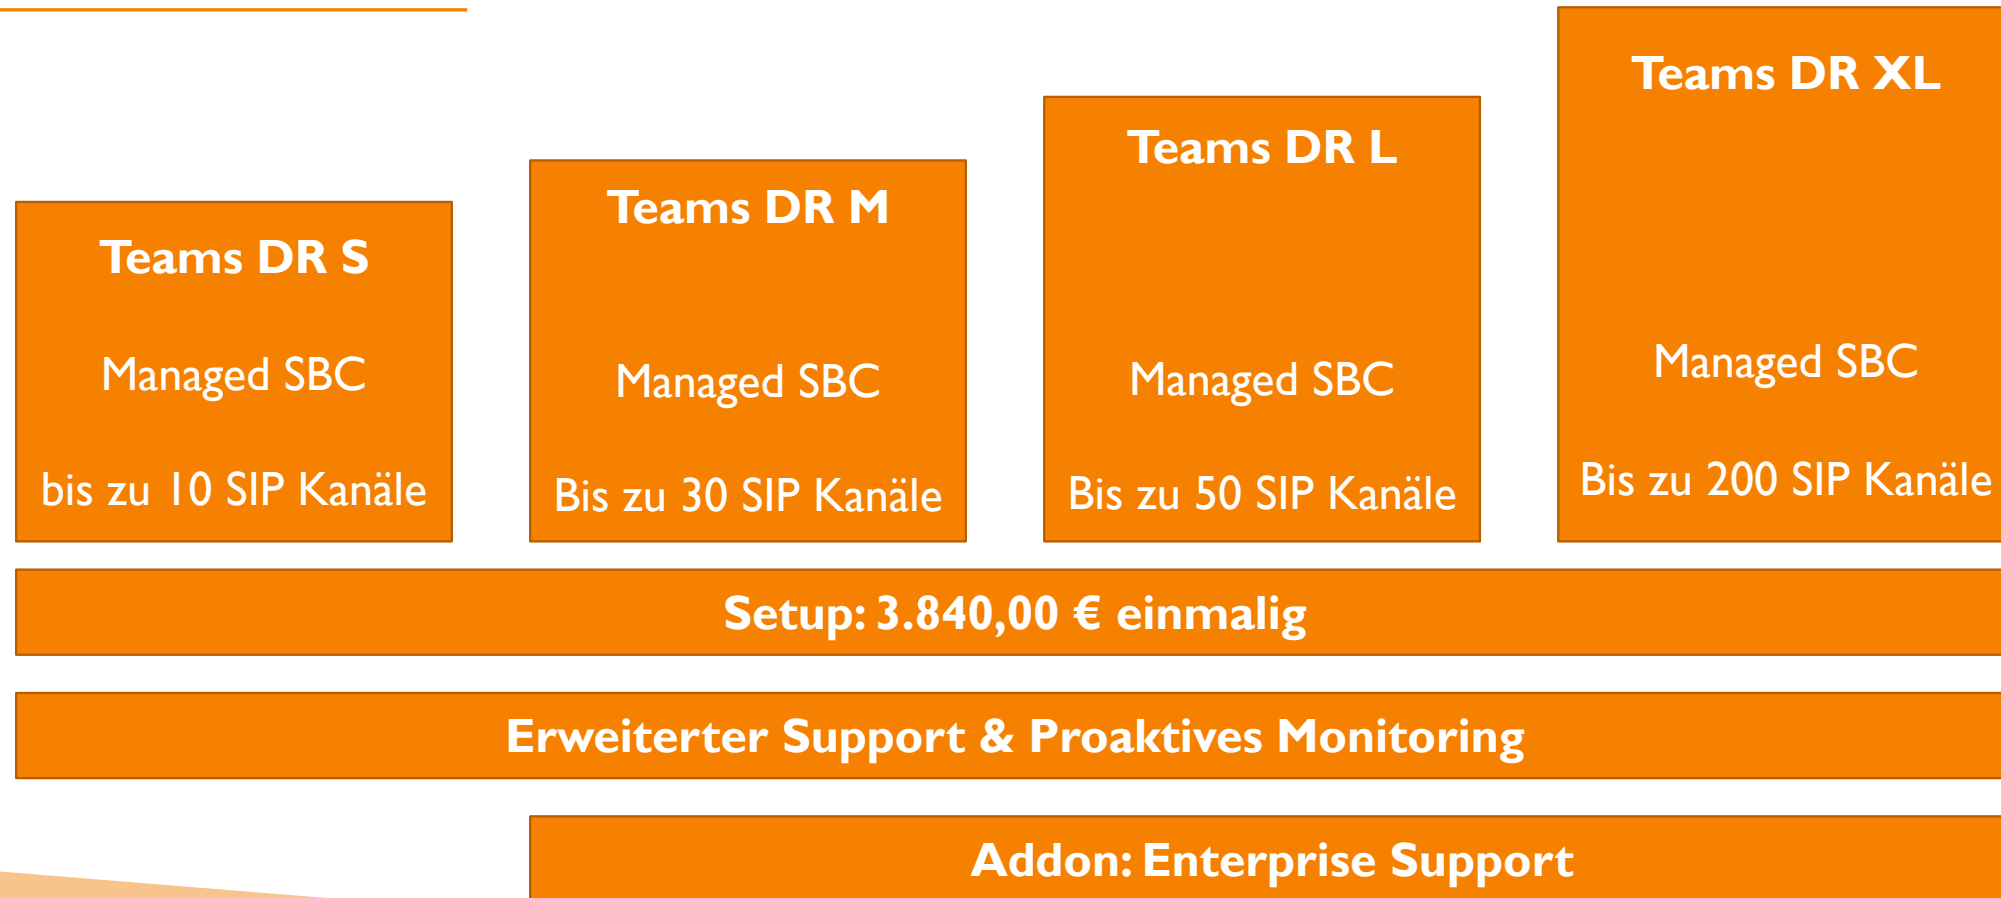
Teams DR S

Managed SBC

bis zu 10 SIP Kanäle

Teams DR M

Managed SBC

Bis zu 30 SIP Kanäle

Teams DR L

Managed SBC

Bis zu 50 SIP Kanäle

Teams DR XL

Managed SBC

Bis zu 200 SIP Kanäle

Setup: 3.840,00 € einmalig

Erweiterter Support & Proaktives Monitoring

Addon: Enterprise Support